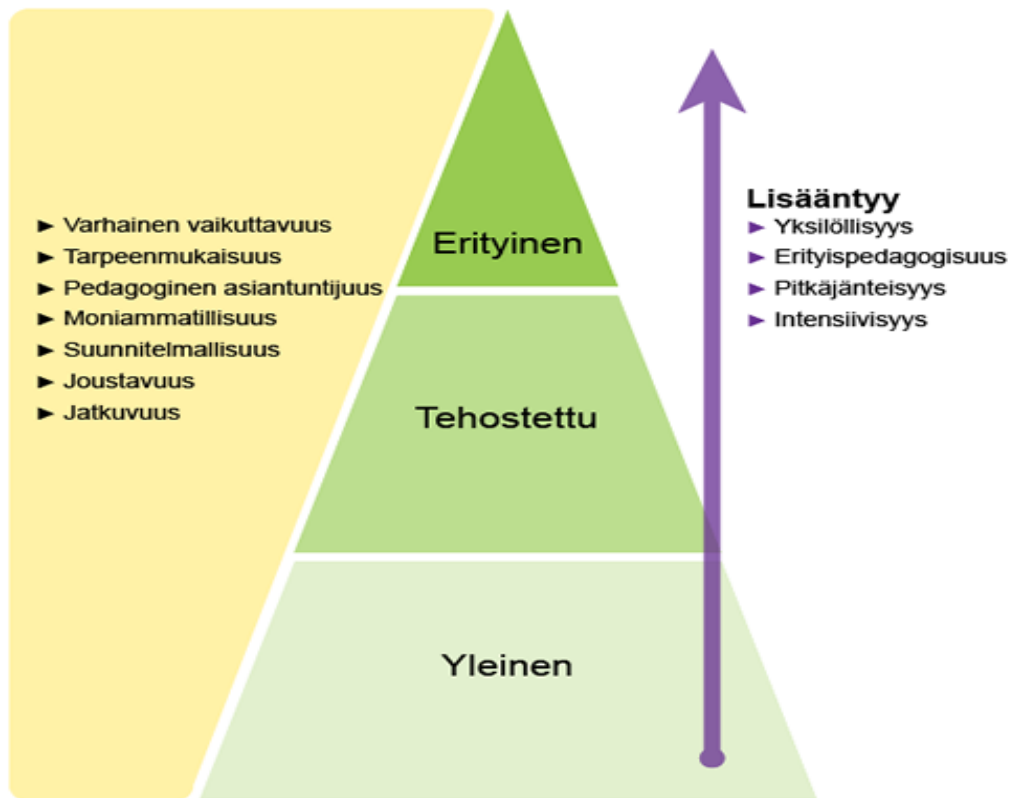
► Varhainen vaikuttavuus
► Tarpeenmukaisuus
► Pedagoginen asiantuntijuus
► Moniammatillisuus
► Suunnitelmallisuus
► Joustavuus
► Jatkuvuus

Erityinen

Tehostettu

Yleinen

Lisääntyy
► Yksilöllisyys
► Erityispedagogisuus
► Pitkäjänteisyys
► Intensiivisyys